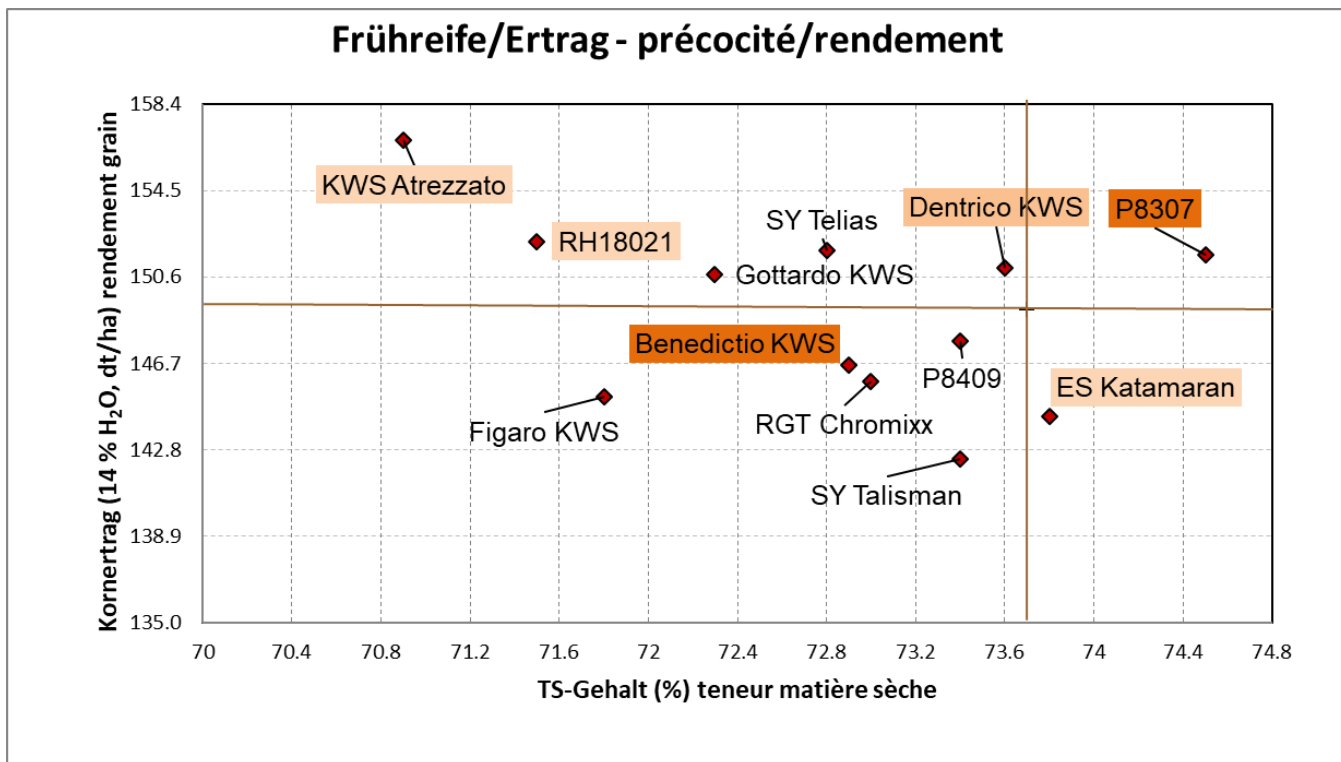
Frühreife/Ertrag - précocité/rendement

Kornertrag (14 % $H_2O$, dt/ha) rendement grain

158.4
154.5
150.6
146.7
142.8
138.9
135.0

KWS Atrezzato
RH18021
SY Telias
Gottardo KWS
Dentrico KWS
P8307
Benedictio KWS
P8409
ES Katamaran
Figaro KWS
RGT Chromixx
SY Talisman

70
70.4
70.8
71.2
71.6
72
72.4
72.8
73.2
73.6
74
74.4
74.8

TS-Gehalt (%) teneur matière sèche